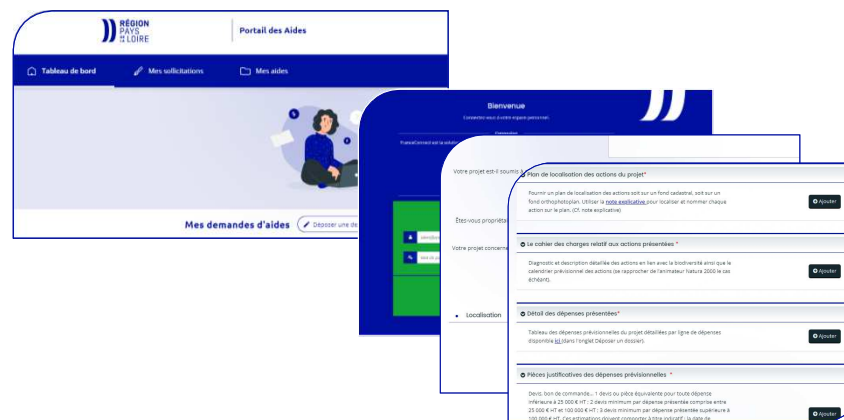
RÉGION PAYS DE LA LOIRE

Portail des Aides

Tableau de bord

Mes sollicitations

Mes aides

Mes demandes d'aides

Déposer une de

Bienvenue

Connectez-vous à votre espace personnel.

Connexion

FranceConnect est la solution

Votre projet est-il soumis

Êtes-vous propriéta

Votre projet concerne

Localisation

Plan de localisation des actions du projet*

Fournir un plan de localisation des actions soit sur un fond cadastral, soit sur un fond orthophotoplan. Utiliser la note explicative pour localiser et nommer chaque action sur le plan. (Cf. note explicative)

Ajouter

Le cahier des charges relatif aux actions présentées *

Diagnostic et description détaillée des actions en lien avec la biodiversité ainsi que le calendrier prévisionnel des actions (se rapprocher de l'animateur Natura 2000 le cas échéant).

Ajouter

Détail des dépenses présentées*

Tableau des dépenses prévisionnelles du projet détaillées par ligne de dépenses disponible ici (dans l'onglet Déposer un dossier).

Ajouter

Pièces justificatives des dépenses prévisionnelles *

Devis, bon de commande... 1 devis ou pièce équivalente pour toute dépense inférieure à 25 000 € HT ; 2 devis minimum par dépense présentée comprise entre 25 000 € HT et 100 000 € HT ; 3 devis minimum par dépense présentée supérieure à 100 000 € HT. Ces estimations doivent comporter à titre indicatif : la date de

Ajouter